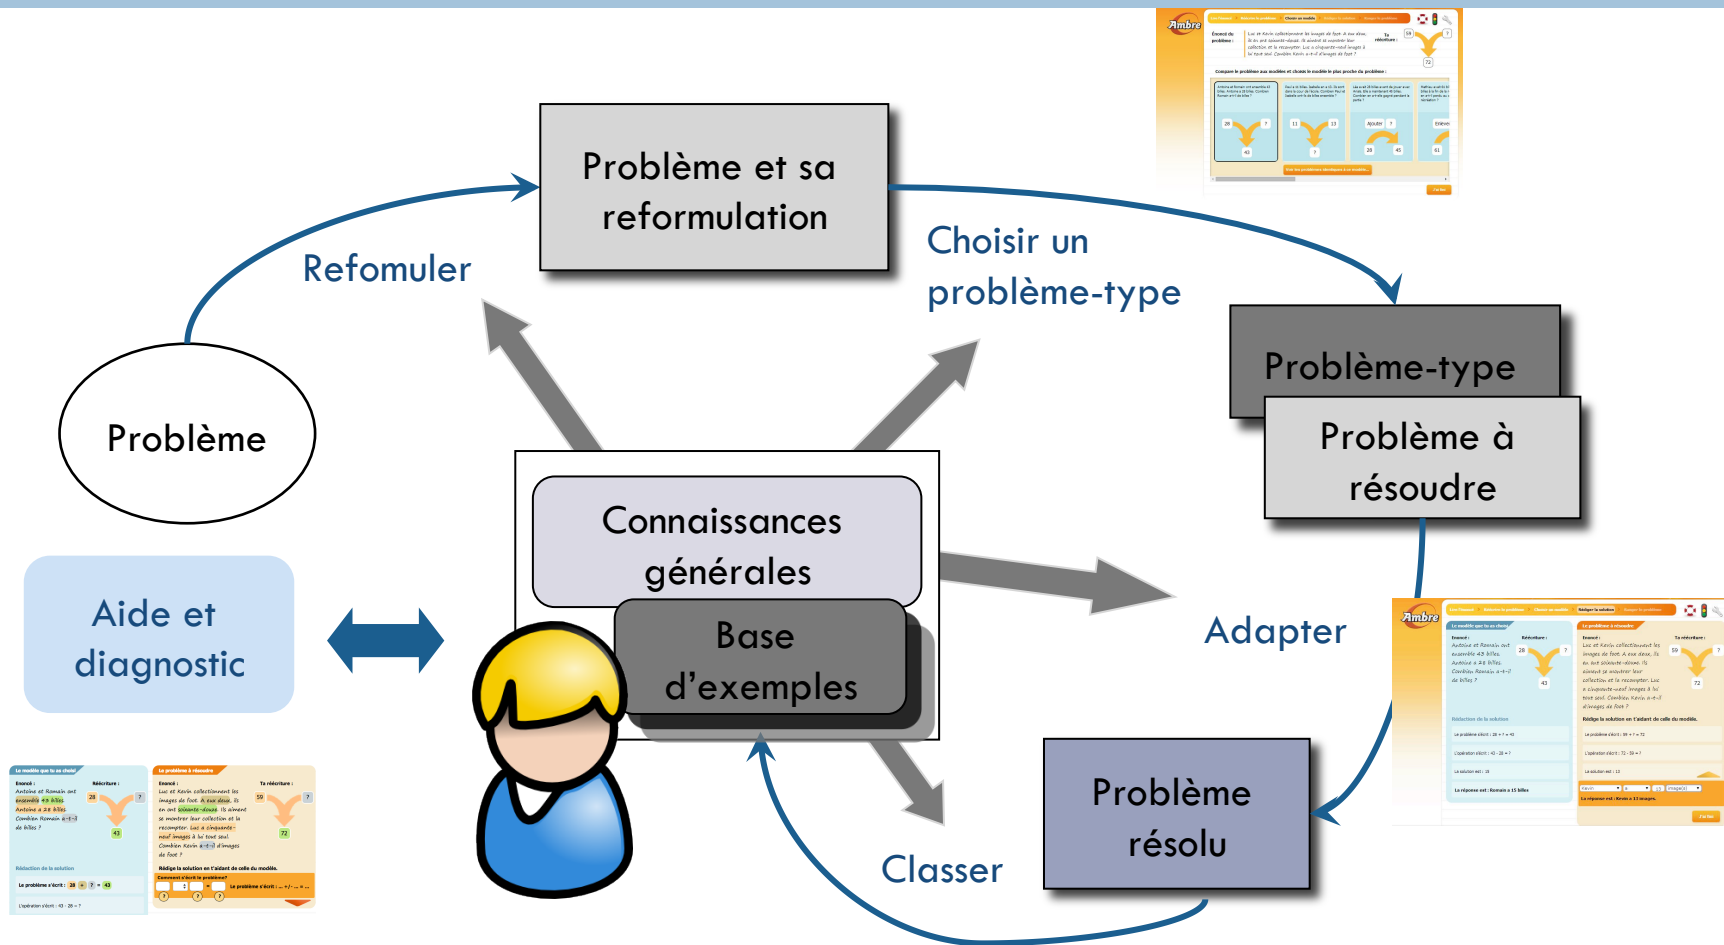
Problème et sa reformulation

Refomuler

Choisir un problème-type

Problème-type

Problème à résoudre

Problème

Connaissances générales

Base d'exemples

Aide et diagnostic

Adapter

Problème résolu

Classer

Ambre